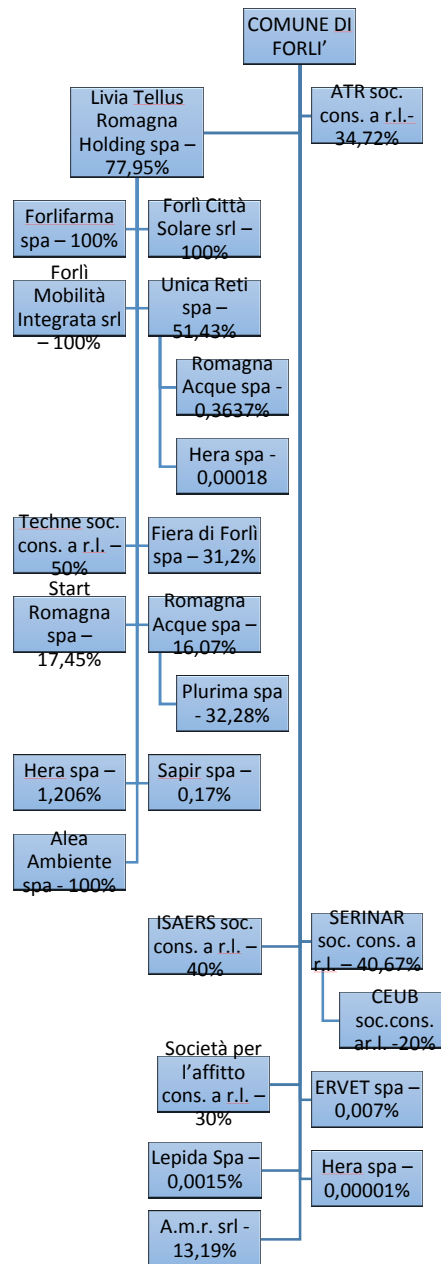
COMUNE DI FORLI'

Livia Tellus Romagna Holding spa – 77,95%

ATR soc. cons. a r.l.- 34,72%

Forlifarma spa – 100%

Forlì Città Solare srl – 100%

Forlì Mobilità Integrata srl – 100%

Unica Reti spa – 51,43%

Romagna Acque spa - 0,3637%

Hera spa - 0,00018

Techne soc. cons. a r.l. – 50%

Fiera di Forlì spa – 31,2%

Start Romagna spa – 17,45%

Romagna Acque spa – 16,07%

Plurima spa - 32,28%

Hera spa – 1,206%

Sapir spa – 0,17%

Alea Ambiente spa - 100%

ISAERS soc. cons. a r.l. – 40%

SERINAR soc. cons. a r.l. – 40,67%

CEUB soc.cons. ar.l. -20%

Società per l'affitto cons. a r.l. – 30%

ERVET spa – 0,007%

Lepida Spa – 0,0015%

Hera spa – 0,00001%

A.m.r. srl - 13,19%